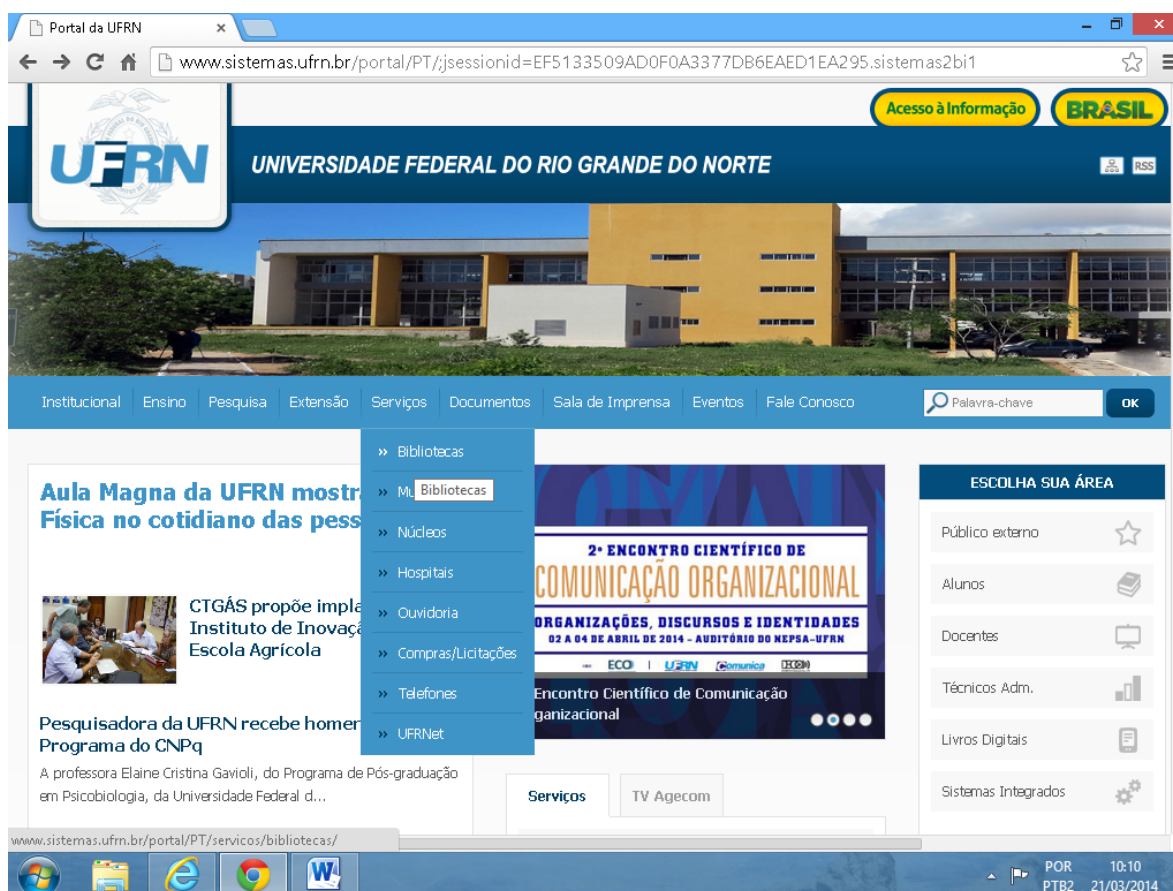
Portal da UFRN ×

www.sistemas.ufrn.br/portal/PT/;jsessionid=EF5133509AD0F0A3377DB6EAED1EA295.sistemas2bi1

Acesso à Informação BRASIL

UFRN UNIVERSIDADE FEDERAL DO RIO GRANDE DO NORTE

RSS

Institucional Ensino Pesquisa Extensão Serviços Documentos Sala de Imprensa Eventos Fale Conosco

Palavra-chave OK

» Bibliotecas
» Mu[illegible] Bibliotecas
» Núcleos
» Hospitais
» Ouvidoria
» Compras/Licitações
» Telefones
» UFRNet

Aula Magna da UFRN mostra Física no cotidiano das pess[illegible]

CTGÁS propõe impla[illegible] Instituto de Inovaç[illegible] Escola Agrícola

Pesquisadora da UFRN recebe homen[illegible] Programa do CNPq

A professora Elaine Cristina Gavioli, do Programa de Pós-graduação em Psicobiologia, da Universidade Federal d...

2ª ENCONTRO CIENTÍFICO DE COMUNICAÇÃO ORGANIZACIONAL
ORGANIZAÇÕES, DISCURSOS E IDENTIDADES
02 A 04 DE ABRIL DE 2014 - AUDITÓRIO DO NEPSA-UFRN
ECO | UFRN Comunica

Encontro Científico de Comunicação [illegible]ganizacional

Serviços TV Agecom

ESCOLHA SUA ÁREA
Público externo
Alunos
Docentes
Técnicos Adm.
Livros Digitais
Sistemas Integrados

www.sistemas.ufrn.br/portal/PT/servicos/bibliotecas/

POR PTB2 10:10 21/03/2014